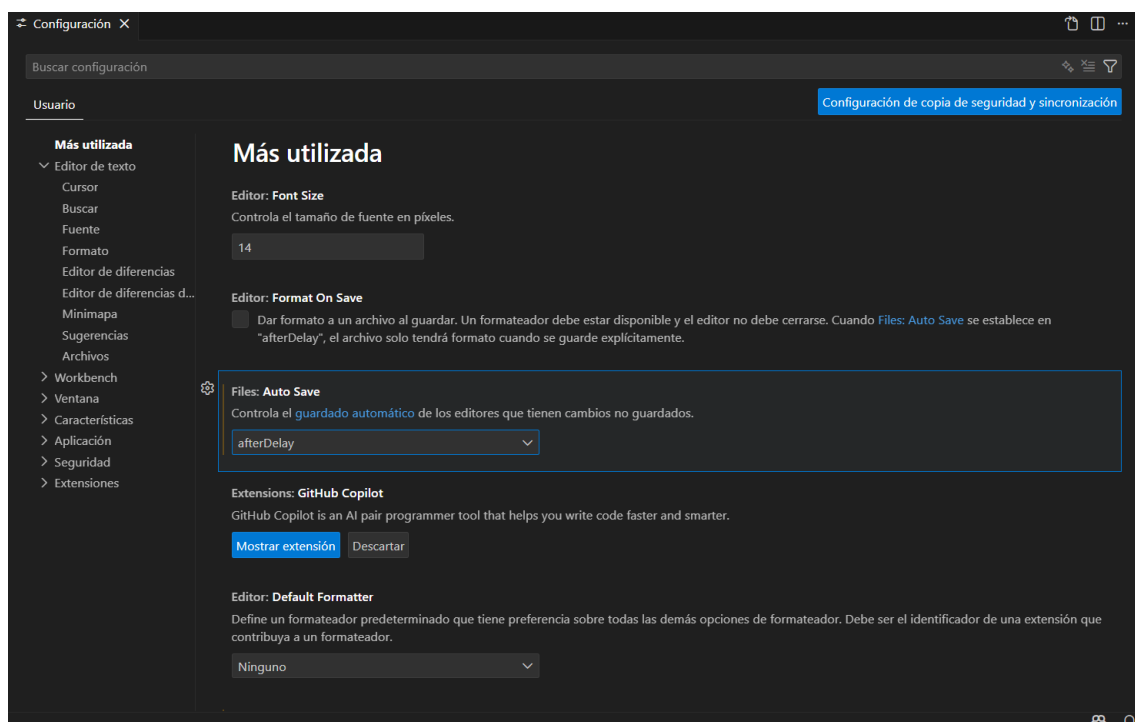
Configuración ×

Buscar configuración

Usuario

Configuración de copia de seguridad y sincronización

Más utilizada
Editor de texto
Cursor
Buscar
Fuente
Formato
Editor de diferencias
Editor de diferencias d...
Minimapa
Sugerencias
Archivos
Workbench
Ventana
Características
Aplicación
Seguridad
Extensiones

Más utilizada

Editor: Font Size
Controla el tamaño de fuente en píxeles.
14

Editor: Format On Save
Dar formato a un archivo al guardar. Un formateador debe estar disponible y el editor no debe cerrarse. Cuando Files: Auto Save se establece en "afterDelay", el archivo solo tendrá formato cuando se guarde explícitamente.

Files: Auto Save
Controla el guardado automático de los editores que tienen cambios no guardados.
afterDelay

Extensions: GitHub Copilot
GitHub Copilot is an AI pair programmer tool that helps you write code faster and smarter.
Mostrar extensión Descartar

Editor: Default Formatter
Define un formateador predeterminado que tiene preferencia sobre todas las demás opciones de formateador. Debe ser el identificador de una extensión que contribuya a un formateador.
Ninguno